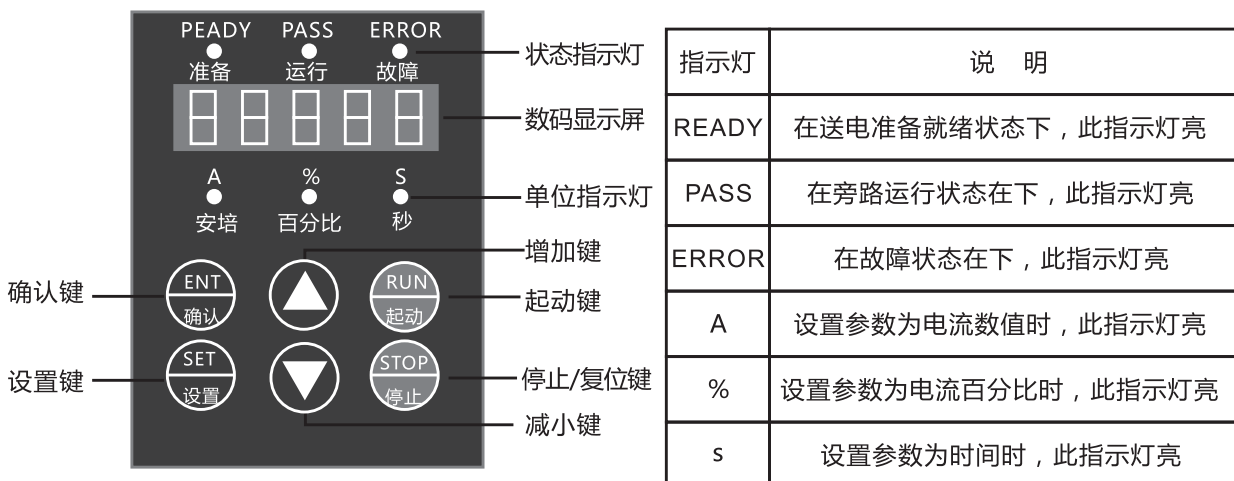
PEADY 准备
PASS 运行
ERROR 故障
状态指示灯
数码显示屏
A 安培
% 百分比
S 秒
单位指示灯
增加键
确认键
ENT 确认
RUN 起动
起动键
设置键
SET 设置
STOP 停止
停止/复位键
减小键

| 指示灯 | 说　明 |
|---|---|
| READY | 在送电准备就绪状态下，此指示灯亮 |
| PASS | 在旁路运行状态在下，此指示灯亮 |
| ERROR | 在故障状态在下，此指示灯亮 |
| A | 设置参数为电流数值时，此指示灯亮 |
| % | 设置参数为电流百分比时，此指示灯亮 |
| s | 设置参数为时间时，此指示灯亮 |